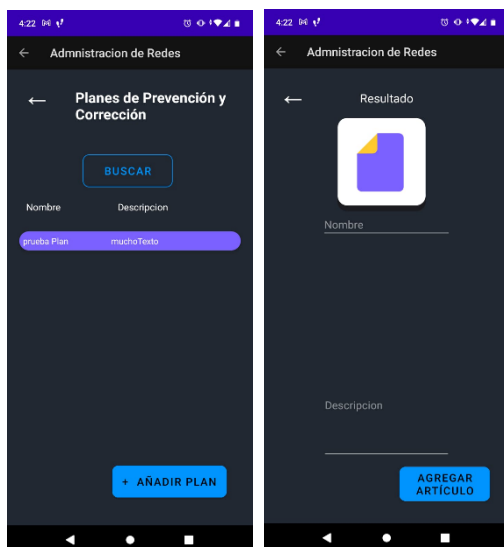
4:22

Admnistracion de Redes

←

Planes de Prevención y Corrección

BUSCAR

Nombre

Descripcion

prueba Plan

muchoTexto

+ AÑADIR PLAN

4:22

Admnistracion de Redes

←

Resultado

Nombre

Descripcion

AGREGAR ARTÍCULO